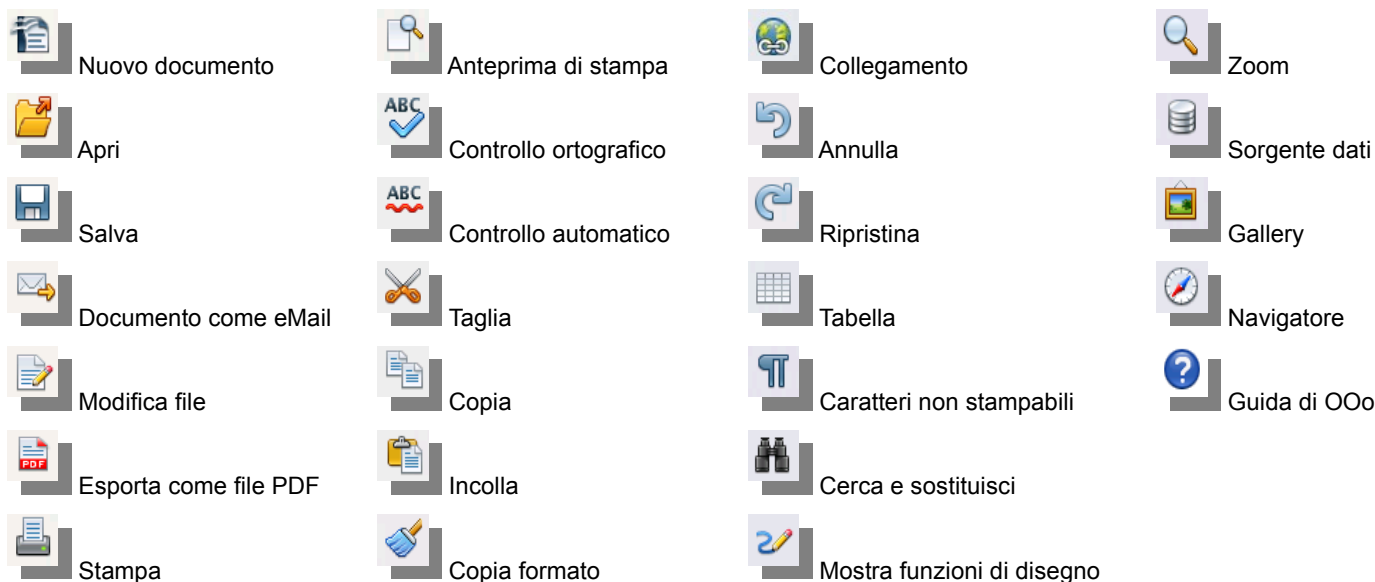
Nuovo documento
Apri
Salva
Documento come eMail
Modifica file
ABC
Esporta come file PDF
Stampa

Anteprima di stampa
ABC
Controllo ortografico
ABC
Controllo automatico
Taglia
Copia
Incolla
Copia formato

Collegamento
Annulla
Ripristina
Tabella
Caratteri non stampabili
Cerca e sostituisci
Mostra funzioni di disegno

Zoom
Sorgente dati
Gallery
Navigatore
Guida di OOo